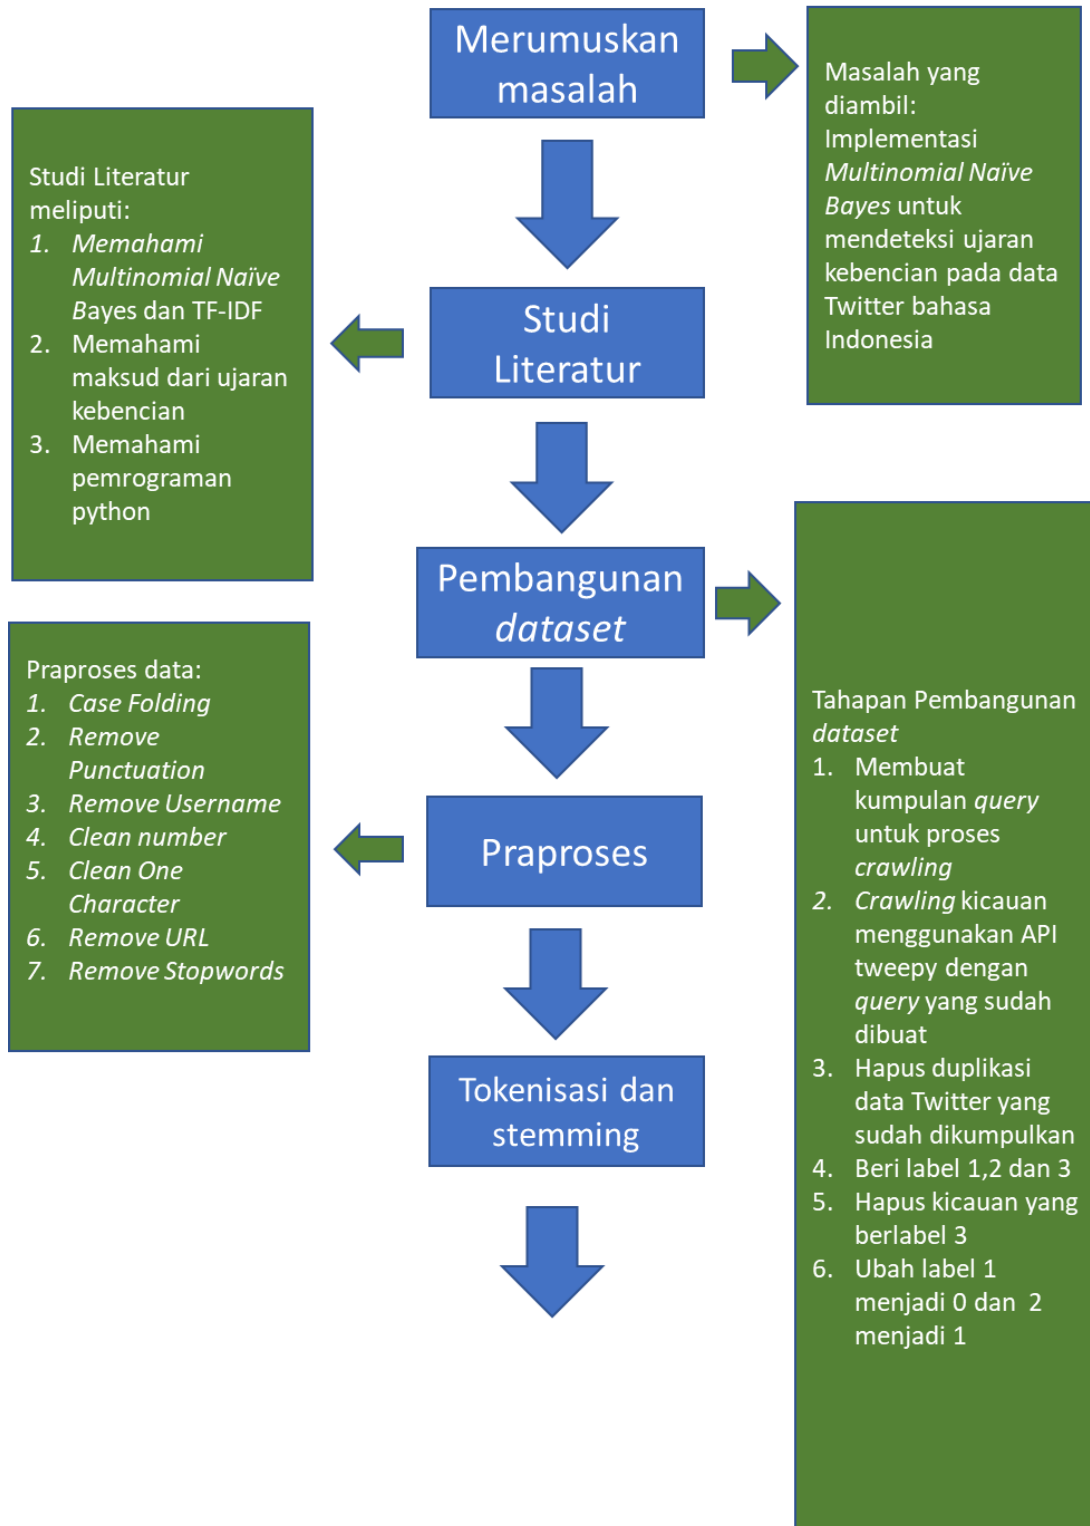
Merumuskan masalah

Masalah yang diambil: Implementasi Multinomial Naïve Bayes untuk mendeteksi ujaran kebencian pada data Twitter bahasa Indonesia

Studi Literatur meliputi:
1. Memahami Multinomial Naïve Bayes dan TF-IDF
2. Memahami maksud dari ujaran kebencian
3. Memahami pemrograman python

Studi Literatur

Pembangunan dataset

Tahapan Pembangunan dataset
1. Membuat kumpulan query untuk proses crawling
2. Crawling kicauan menggunakan API tweepy dengan query yang sudah dibuat
3. Hapus duplikasi data Twitter yang sudah dikumpulkan
4. Beri label 1,2 dan 3
5. Hapus kicauan yang berlabel 3
6. Ubah label 1 menjadi 0 dan 2 menjadi 1

Praproses data:
1. Case Folding
2. Remove Punctuation
3. Remove Username
4. Clean number
5. Clean One Character
6. Remove URL
7. Remove Stopwords

Praproses

Tokenisasi dan stemming